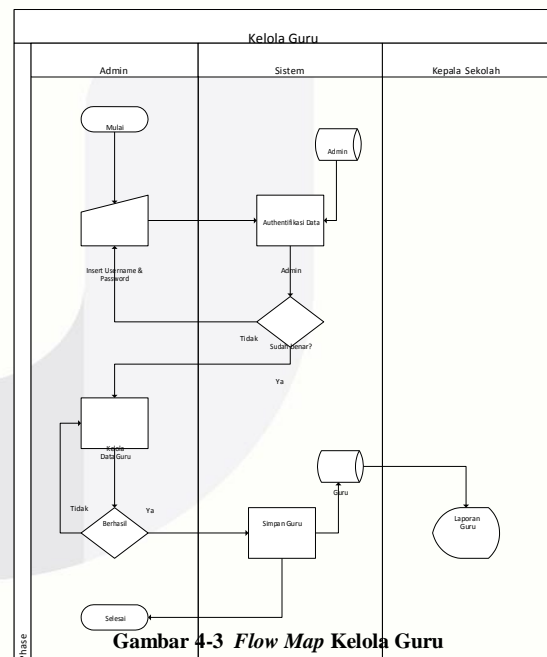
Kelola Guru

Admin

Sistem

Kepala Sekolah

Mulai

Admin

Authentifikasi Data

Insert Username & Password

Admin

Tidak

Sudah Benar?

Ya

Kelola Data Guru

Guru

Laporan Guru

Tidak

Ya

Berhasil

Simpan Guru

Selesai

Phase

Gambar 4-3 *Flow Map* Kelola Guru